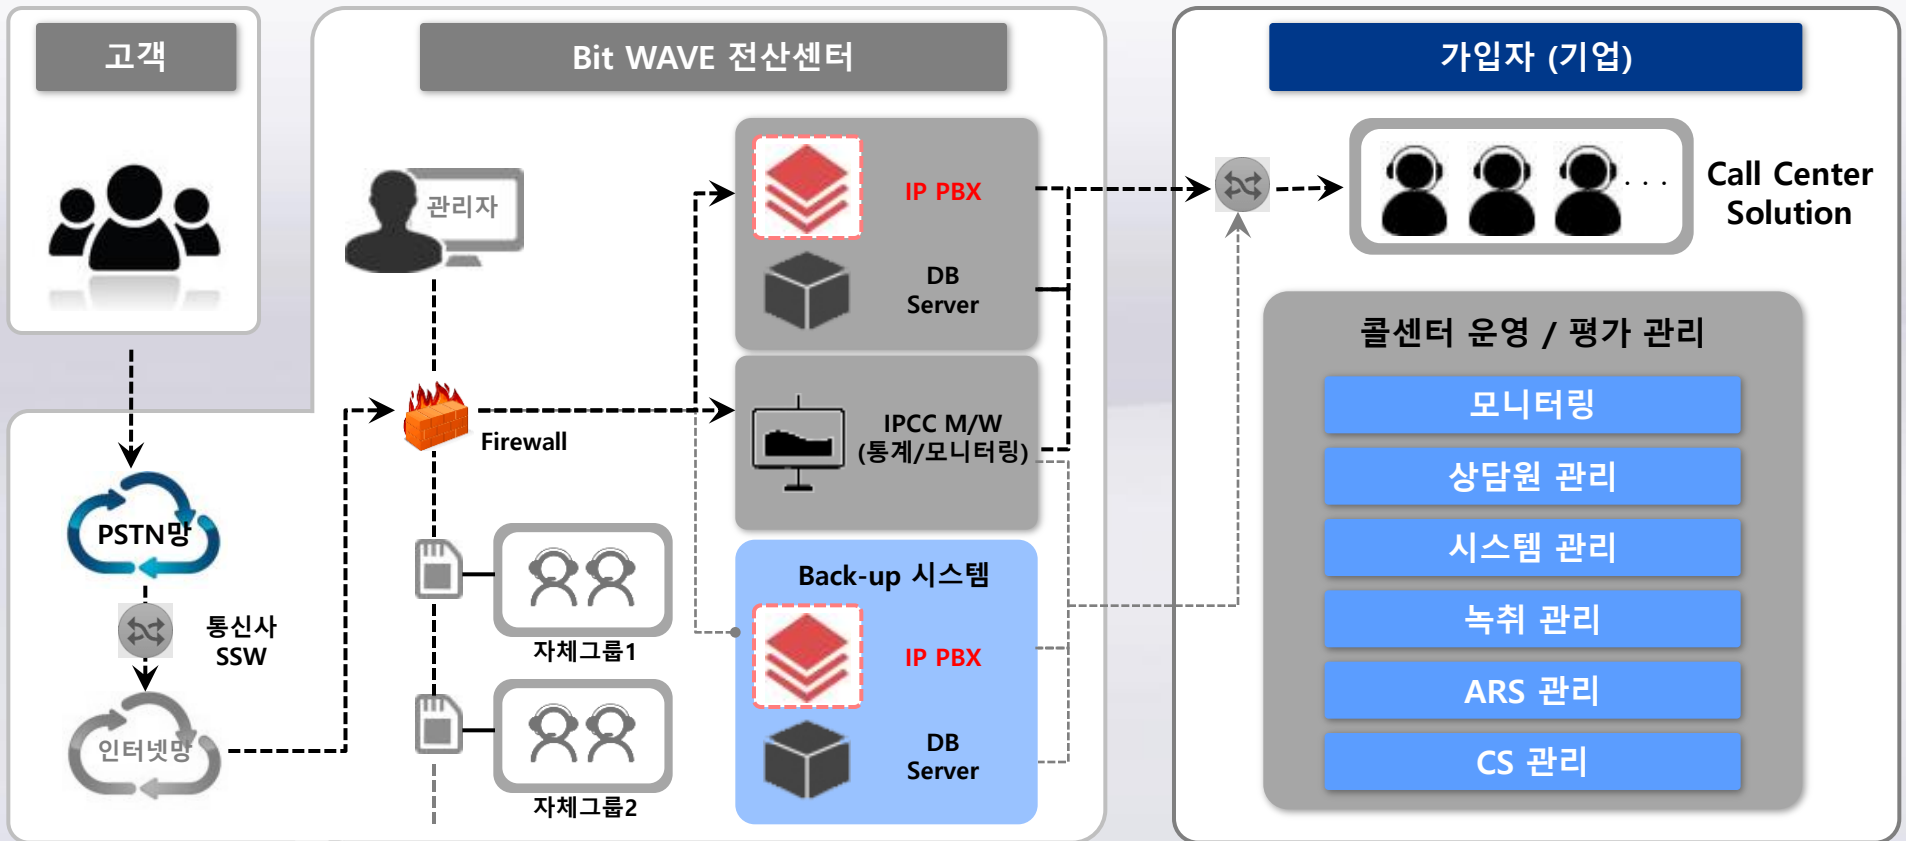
고객

PSTN망

통신사 SSW

인터넷망

Bit WAVE 전산센터

관리자

Firewall

IP PBX

DB Server

IPCC M/W (통계/모니터링)

자체그룹1

자체그룹2

Back-up 시스템

IP PBX

DB Server

가입자 (기업)

. . .

Call Center Solution

콜센터 운영 / 평가 관리

모니터링

상담원 관리

시스템 관리

녹취 관리

ARS 관리

CS 관리